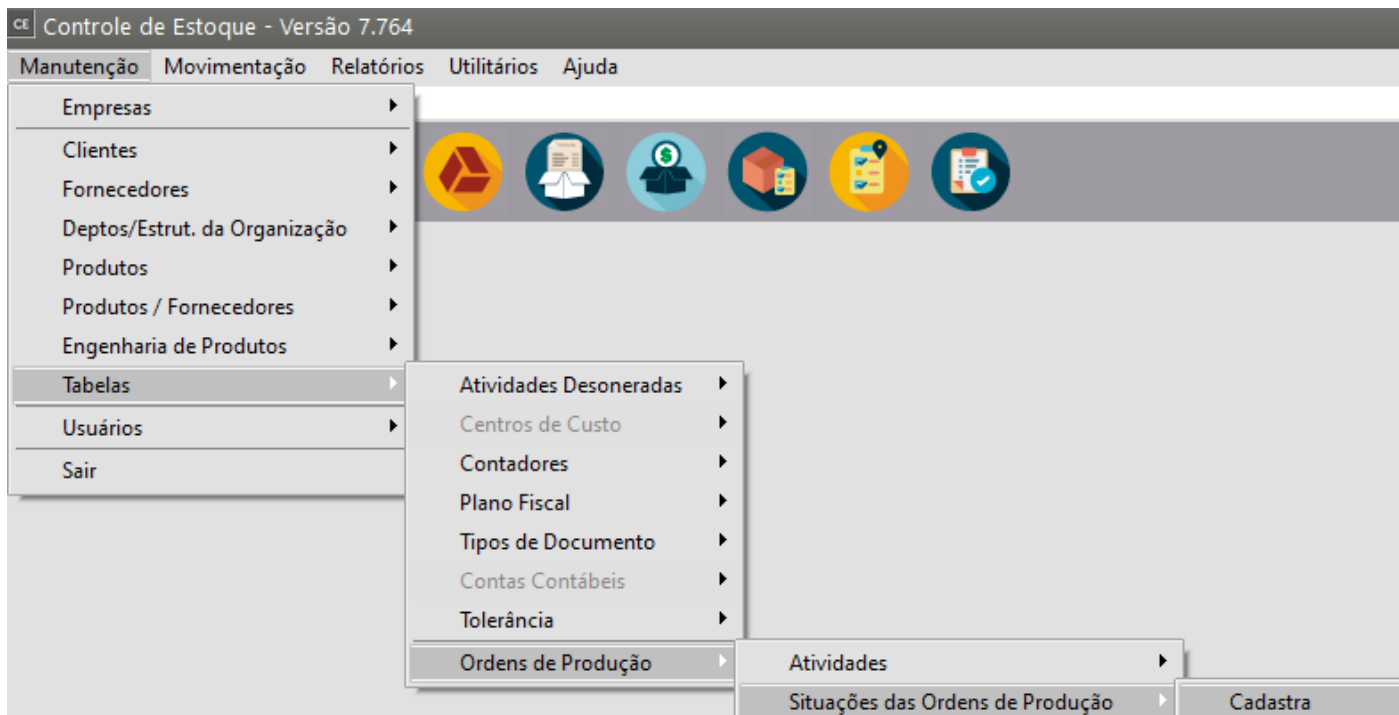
CE Controle de Estoque - Versão 7.764

Manutenção Movimentação Relatórios Utilitários Ajuda

Empresas
Clientes
Fornecedores
Deptos/Estrut. da Organização
Produtos
Produtos / Fornecedores
Engenharia de Produtos
Tabelas
Usuários
Sair

Atividades Desoneradas
Centros de Custo
Contadores
Plano Fiscal
Tipos de Documento
Contas Contábeis
Tolerância
Ordens de Produção

Atividades
Situações das Ordens de Produção

Cadastra